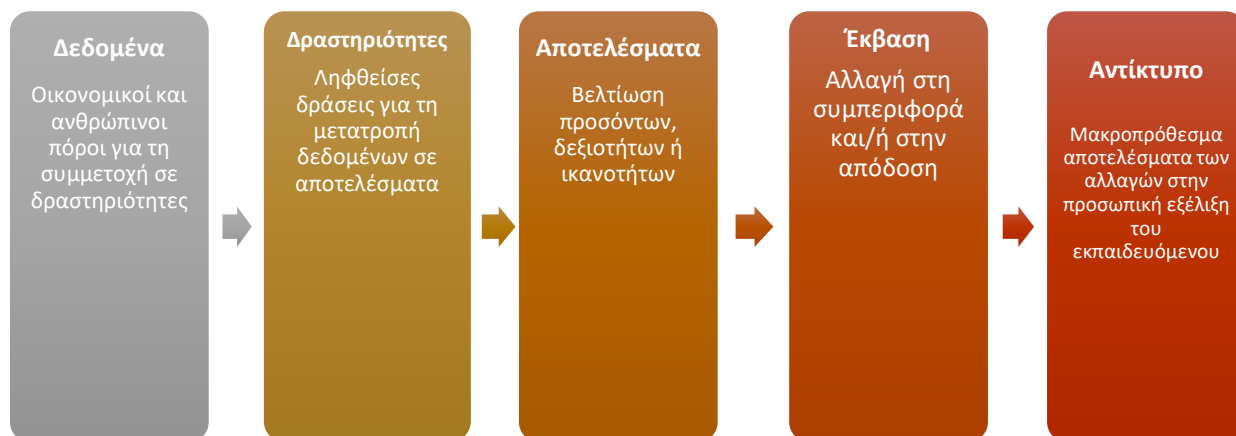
Δεδομένα

Οικονομικοί και ανθρώπινοι πόροι για τη συμμετοχή σε δραστηριότητες

Δραστηριότητες

Ληφθείσες δράσεις για τη μετατροπή δεδομένων σε αποτελέσματα

Αποτελέσματα

Βελτίωση προσόντων, δεξιοτήτων ή ικανοτήτων

Έκβαση

Αλλαγή στη συμπεριφορά και/ή στην απόδοση

Αντίκτυπο

Μακροπρόθεσμα αποτελέσματα των αλλαγών στην προσωπική εξέλιξη του εκπαιδευόμενου